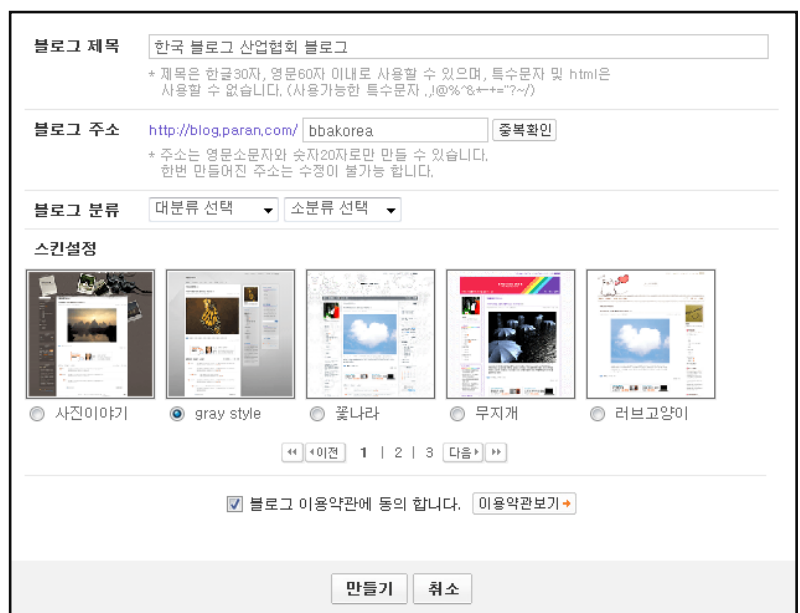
블로그 제목

한국 블로그 산업협회 블로그

* 제목은 한글30자, 영문60자 이내로 사용할 수 있으며, 특수문자 및 html은 사용할 수 없습니다. (사용가능한 특수문자 ,.!@%^&*-+=~?~/)

블로그 주소

http://blog.paran.com/ bbakorea 중복확인

* 주소는 영문소문자와 숫자20자로만 만들 수 있습니다. 한번 만들어진 주소는 수정이 불가능 합니다.

블로그 분류

대분류 선택 ▾ 소분류 선택 ▾

스킨설정

사진이야기 gray style 꽃나라 무지개 러브고양이

◂◂ ◂이전 1 | 2 | 3 다음▸ ▸▸

블로그 이용약관에 동의 합니다. 이용약관보기

만들기 취소